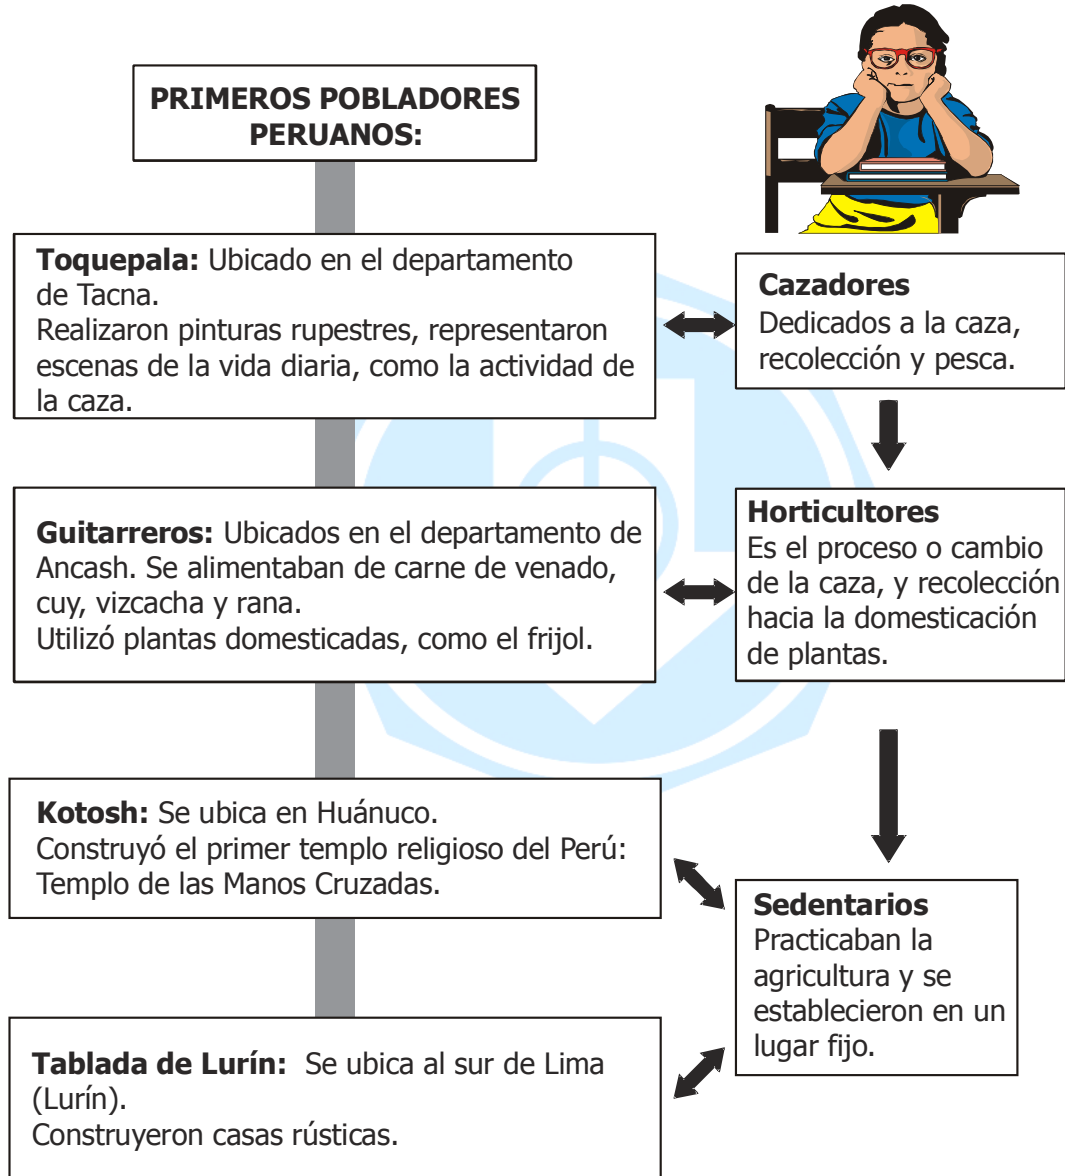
PRIMEROS POBLADORES PERUANOS:

**Toquepala:** Ubicado en el departamento de Tacna.
Realizaron pinturas rupestres, representaron escenas de la vida diaria, como la actividad de la caza.

**Cazadores**
Dedicados a la caza, recolección y pesca.

**Guitarreros:** Ubicados en el departamento de Ancash. Se alimentaban de carne de venado, cuy, vizcacha y rana.
Utilizó plantas domesticadas, como el frijol.

**Horticultores**
Es el proceso o cambio de la caza, y recolección hacia la domesticación de plantas.

**Kotosh:** Se ubica en Huánuco.
Construyó el primer templo religioso del Perú: Templo de las Manos Cruzadas.

**Sedentarios**
Practicaban la agricultura y se establecieron en un lugar fijo.

**Tablada de Lurín:** Se ubica al sur de Lima (Lurín).
Construyeron casas rústicas.